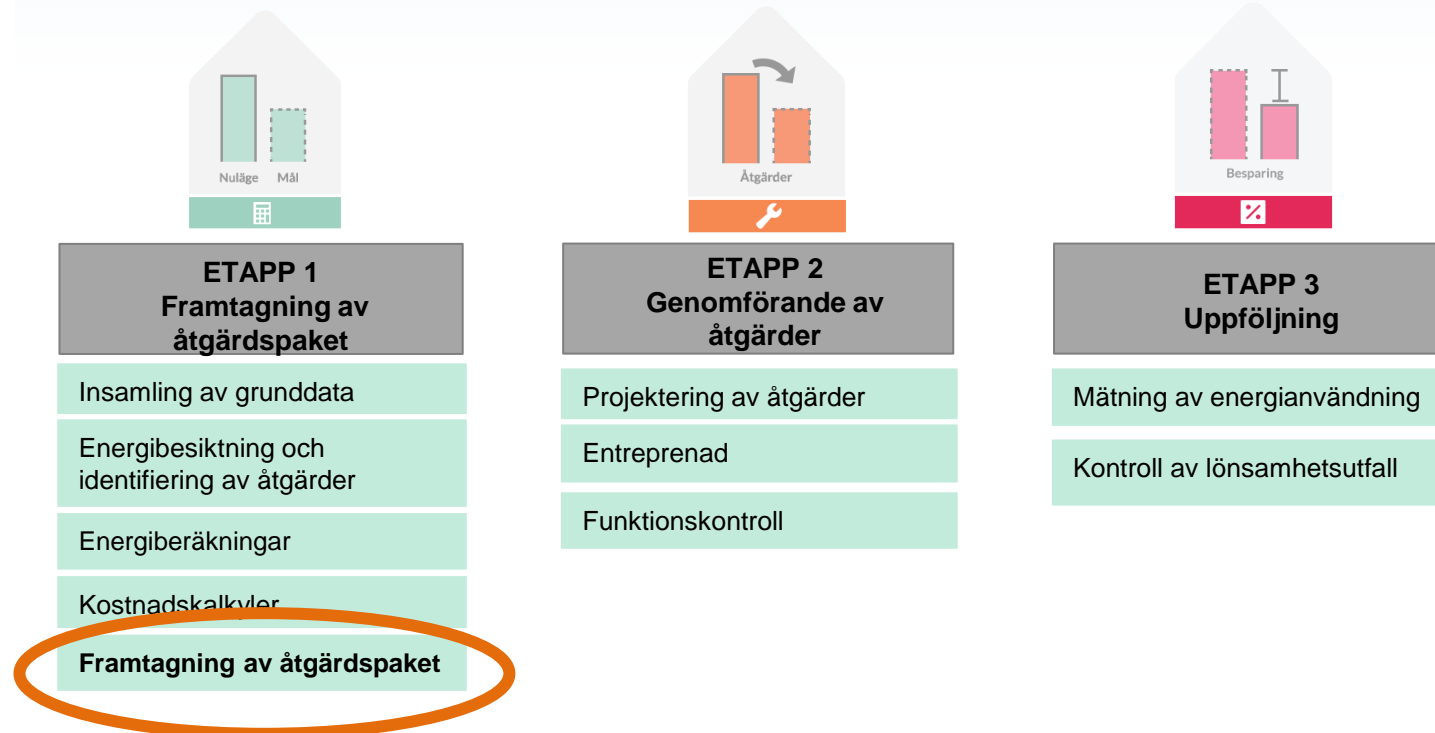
Nuläge Mål

ETAPP 1
Framtagning av åtgärdspaket

Insamling av grunddata

Energibesiktning och identifiering av åtgärder

Energiberäkningar

Kostnadskalkyler

Framtagning av åtgärdspaket

Åtgärder

ETAPP 2
Genomförande av åtgärder

Projektering av åtgärder

Entreprenad

Funktionskontroll

Besparing

ETAPP 3
Uppföljning

Mätning av energianvändning

Kontroll av lönsamhetsutfall